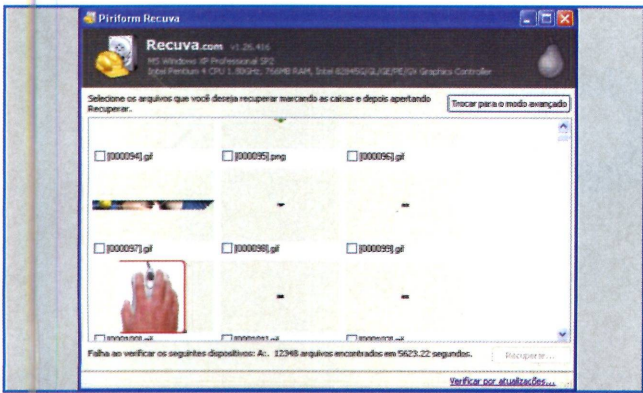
Piriform Recuva

Recuva.com v1.26.416
MS Windows XP Professional SP2
Intel Pentium 4 CPU 1.80GHz, 756MB RAM, Intel 82845G/GL/GE/PE/GV Graphics Controller

Selecione os arquivos que você deseja recuperar marcando as caixas e depois apertando Recuperar.

Trocar para o modo avançado

[000094].gif
[000095].png
[000096].gif
[000097].gif
[000098].gif
[000099].gif
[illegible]
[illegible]
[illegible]

Falha ao verificar os seguintes dispositivos: A:. 12348 arquivos encontrados em 5623.22 segundos.

Recuperar...

Verificar por atualizações...